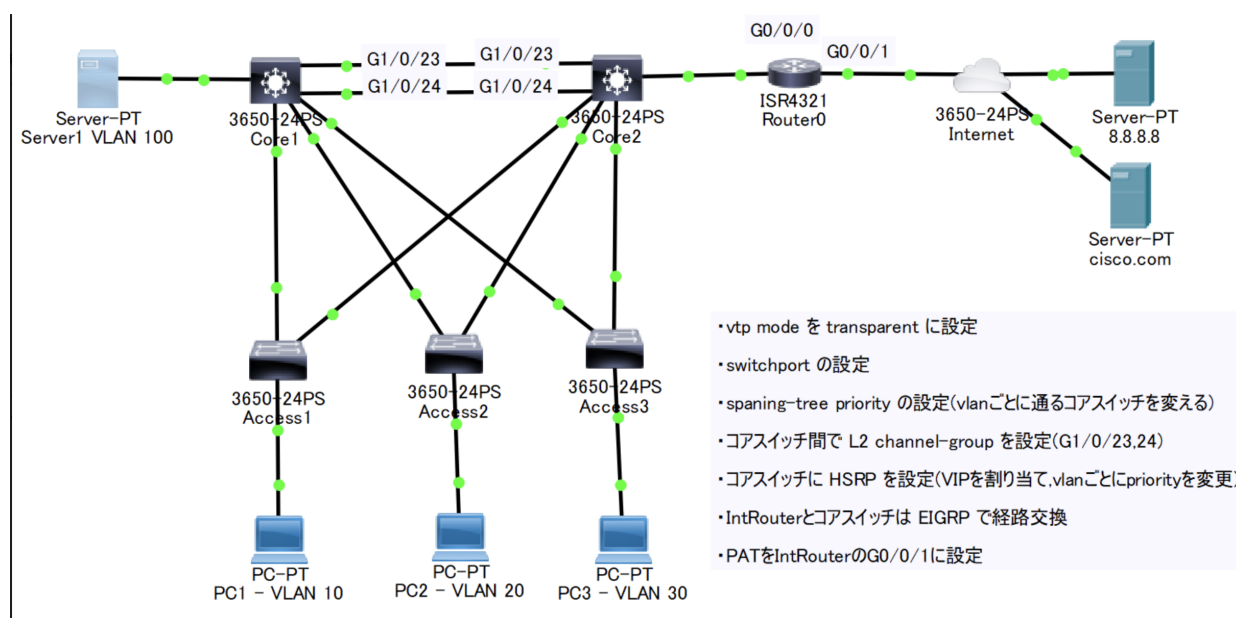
Server-PT
Server1 VLAN 100

G1/0/23
G1/0/24
G1/0/23
G1/0/24

3650-24PS
Core1

3650-24PS
Core2

G0/0/0
G0/0/1
ISR4321
Router0

3650-24PS
Internet

Server-PT
8.8.8.8

Server-PT
cisco.com

3650-24PS
Access1

3650-24PS
Access2

3650-24PS
Access3

PC-PT
PC1 - VLAN 10

PC-PT
PC2 - VLAN 20

PC-PT
PC3 - VLAN 30

・vtp mode を transparent に設定

・switchport の設定

・spaning-tree priority の設定(vlanごとに通るコアスイッチを変える)

・コアスイッチ間で L2 channel-group を設定(G1/0/23,24)

・コアスイッチに HSRP を設定(VIPを割り当て,vlanごとにpriorityを変更)

・IntRouterとコアスイッチは EIGRP で経路交換

・PATをIntRouterのG0/0/1に設定